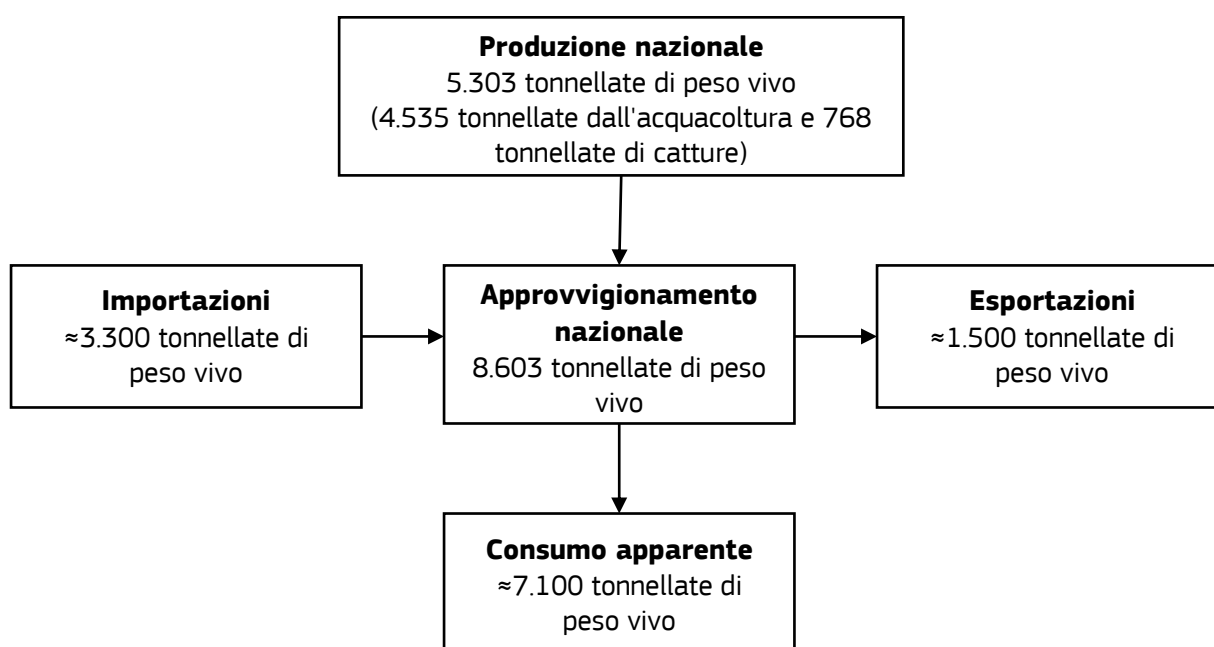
**Produzione nazionale**
5.303 tonnellate di peso vivo
(4.535 tonnellate dall'acquacoltura e 768 tonnellate di catture)

**Importazioni**
≈3.300 tonnellate di peso vivo

**Approvvigionamento nazionale**
8.603 tonnellate di peso vivo

**Esportazioni**
≈1.500 tonnellate di peso vivo

**Consumo apparente**
≈7.100 tonnellate di peso vivo